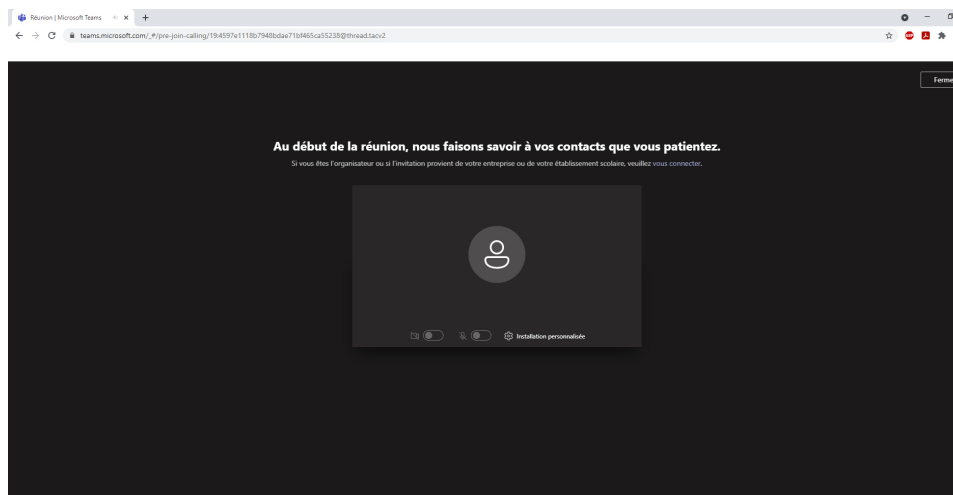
Réunion | Microsoft Teams ×

teams.microsoft.com/_#/pre-join-calling/19:4597e1118b7948bdae71bf465ca55238@thread.tacv2

Ferme

Au début de la réunion, nous faisons savoir à vos contacts que vous patientez.

Si vous êtes l'organisateur ou si l'invitation provient de votre entreprise ou de votre établissement scolaire, veuillez vous connecter.

Installation personnalisée